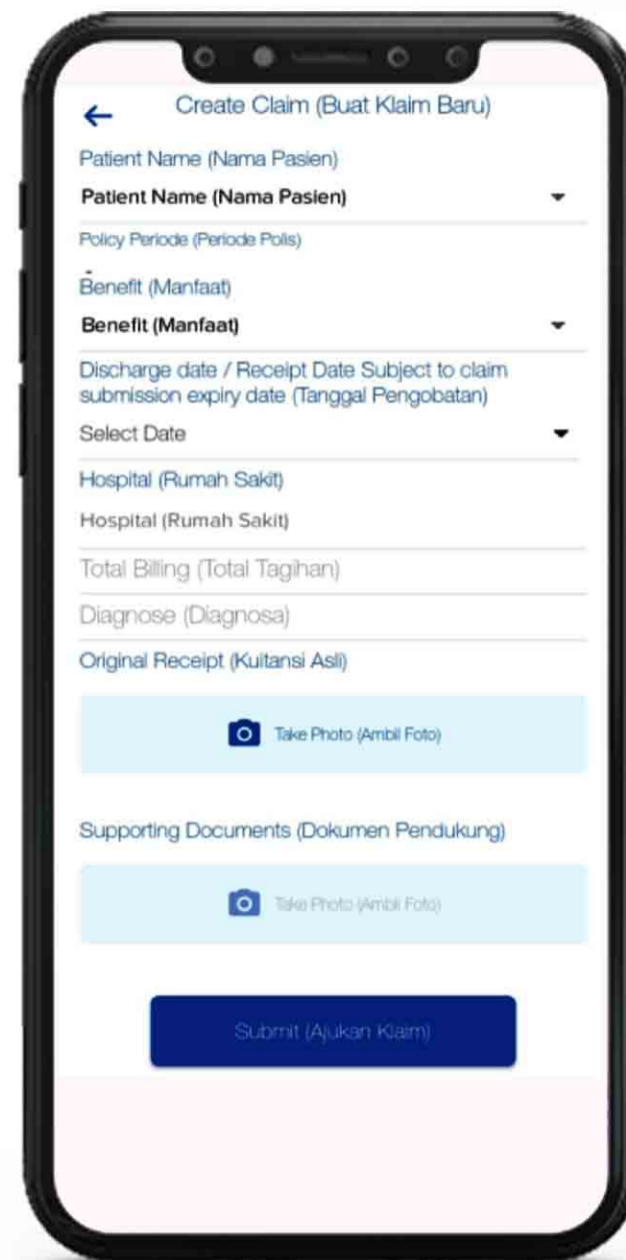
Create Claim (Buat Klaim Baru)

Patient Name (Nama Pasien)

Patient Name (Nama Pasien)

Policy Periode (Periode Polis)

Benefit (Manfaat)

Benefit (Manfaat)

Discharge date / Receipt Date Subject to claim submission expiry date (Tanggal Pengobatan)

Select Date

Hospital (Rumah Sakit)

Hospital (Rumah Sakit)

Total Billing (Total Tagihan)

Diagnose (Diagnosa)

Original Receipt (Kuitansi Asli)

Take Photo (Ambil Foto)

Supporting Documents (Dokumen Pendukung)

Take Photo (Ambil Foto)

Submit (Ajukan Klaim)